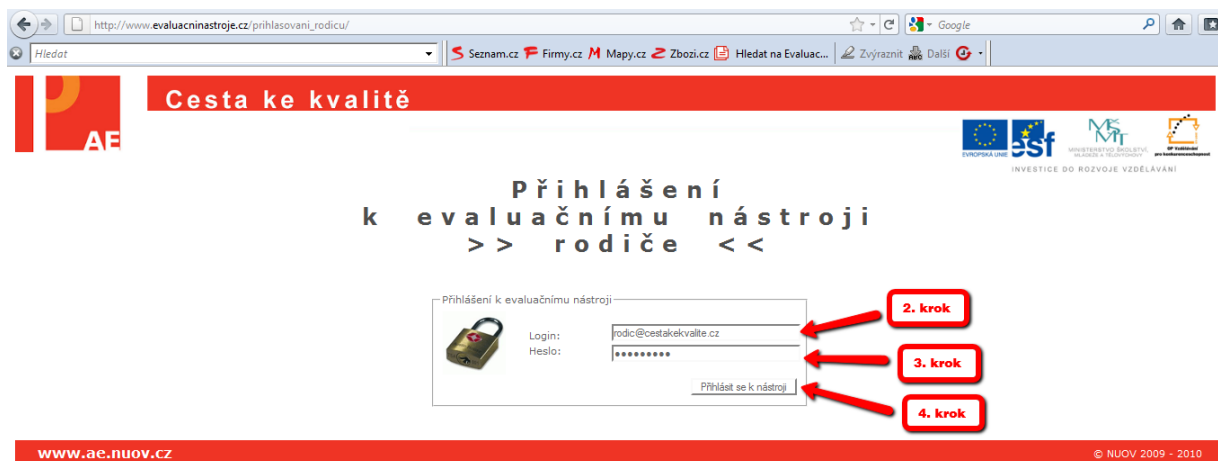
http://www.evaluacninastroje.cz/prihlasovani_rodicu/
Google
Hledat
Seznam.cz Firmy.cz Mapy.cz Zbozi.cz Hledat na Evaluac... Zvýraznit Další

AE
Cesta ke kvalitě

EVROPSKÁ UNIE
esf
MINISTERSTVO ŠKOLSTVÍ, MLÁDEŽE A TĚLOVÝCHOVY
OP Vzdělávání pro konkurenceschopnost
INVESTICE DO ROZVOJE VZDĚLÁVÁNÍ

Přihlášení
k evaluačnímu nástroji
>> rodiče <<

Přihlášení k evaluačnímu nástroji
Login: rodic@cestakekvalite.cz
Heslo: •••••••••
Přihlásit se k nástroji

2. krok
3. krok
4. krok

www.ae.nuov.cz
© NUOV 2009 - 2010